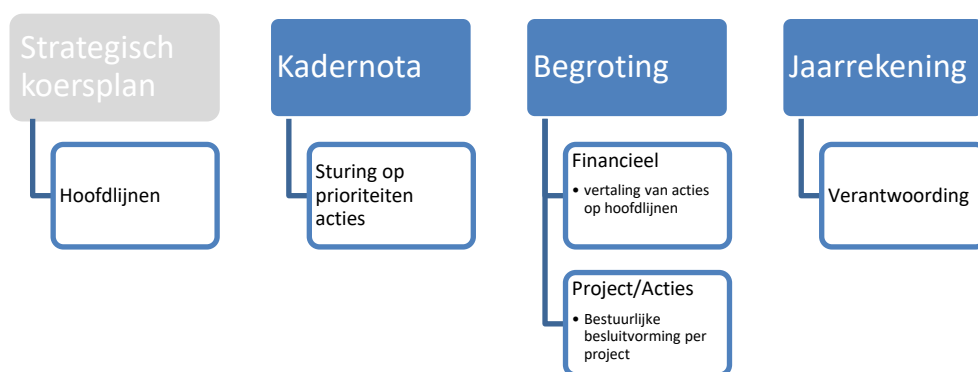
Strategisch koersplan

Hoofdlijnen

Kadernota

Sturing op prioriteiten acties

Begroting

Financieel

• vertaling van acties op hoofdlijnen

Project/Acties

• Bestuurlijke besluitvorming per project

Jaarrekening

Verantwoording